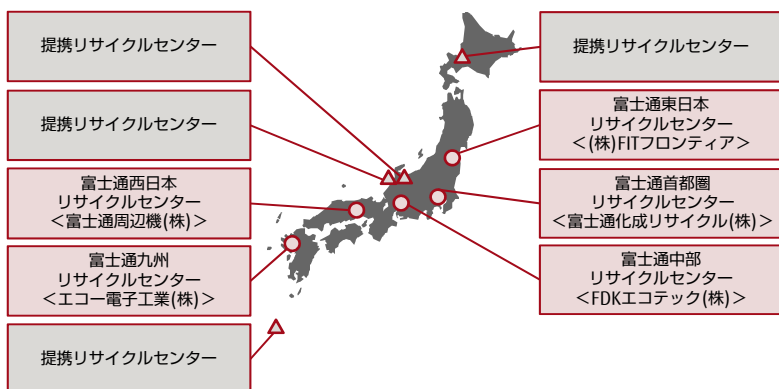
提携リサイクルセンター

提携リサイクルセンター

富士通西日本
リサイクルセンター
＜富士通周辺機(株)＞

富士通九州
リサイクルセンター
＜エコー電子工業(株)＞

提携リサイクルセンター

提携リサイクルセンター

富士通東日本
リサイクルセンター
＜(株)FITフロンティア＞

富士通首都圏
リサイクルセンター
＜富士通化成リサイクル(株)＞

富士通中部
リサイクルセンター
＜FDKエコテック(株)＞